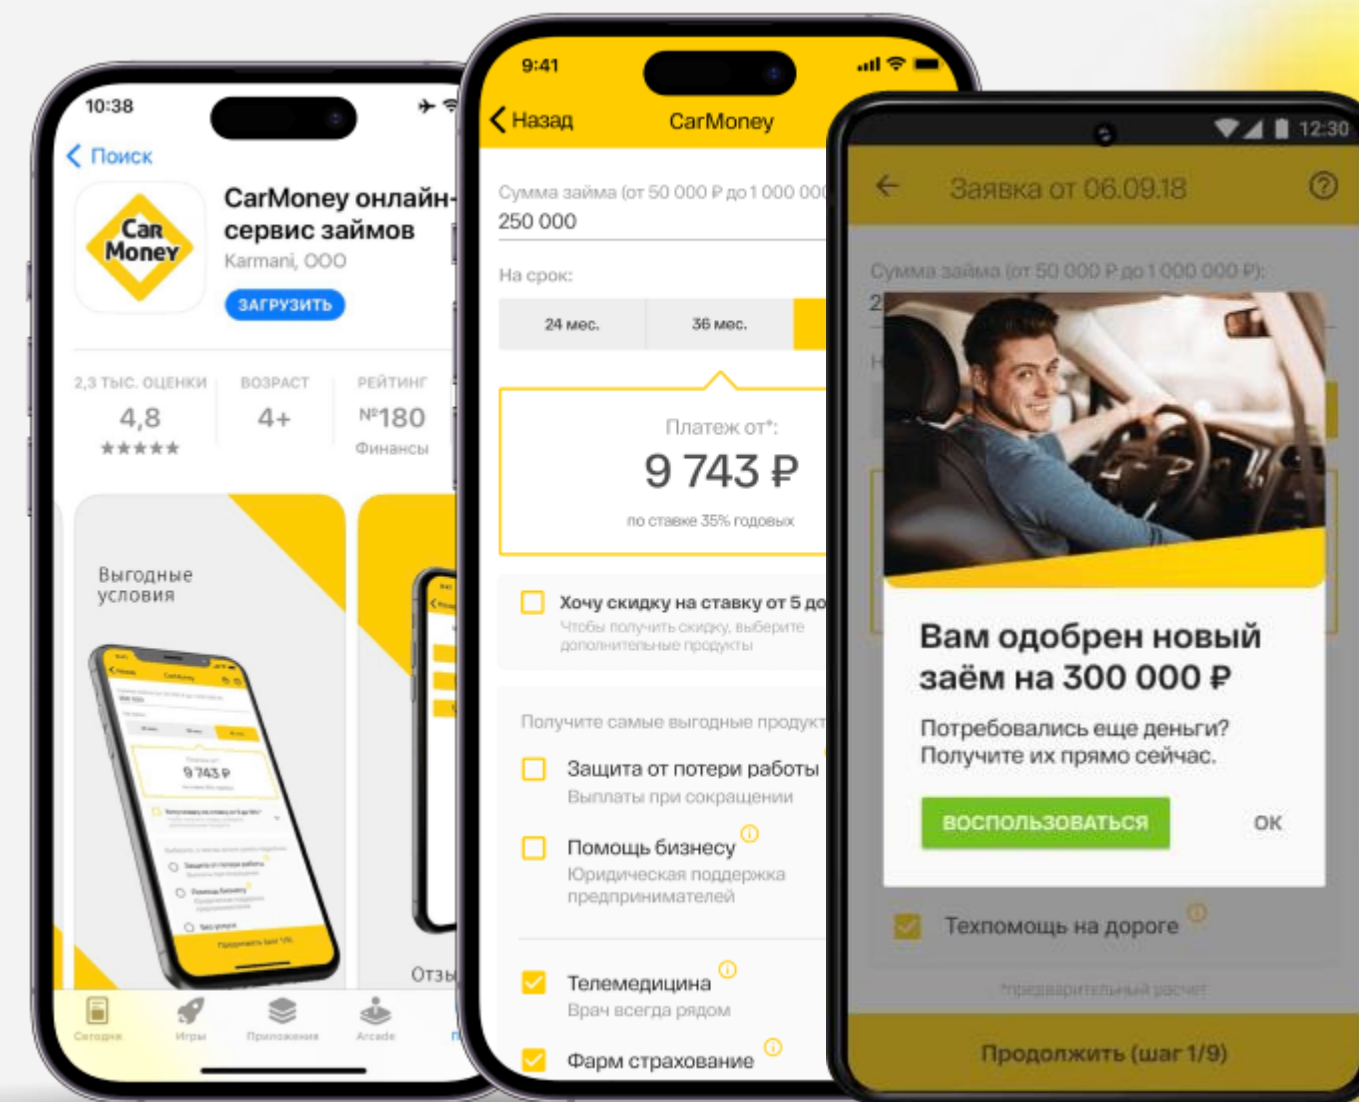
10:38

< Поиск

Car Money

CarMoney онлайн-сервис займов

Karmani, ООО

ЗАГРУЗИТЬ

2,3 ТЫС. ОЦЕНКИ
4,8
★★★★★

ВОЗРАСТ
4+

РЕЙТИНГ
№180
Финансы

Выгодные условия

9 743 ₽

Отзы

Сегодня Игры Приложения Arcade

9:41

< Назад CarMoney

Сумма займа (от 50 000 ₽ до 1 000 00
250 000

На срок:

24 мес. 36 мес.

Платеж от*:
9 743 ₽
по ставке 35% годовых

Хочу скидку на ставку от 5 до
Чтобы получить скидку, выберите дополнительные продукты

Получите самые выгодные продукт

Защита от потери работы
Выплаты при сокращении

Помощь бизнесу
Юридическая поддержка предпринимателей

Телемедицина
Врач всегда рядом

Фарм страхование

12:30

← Заявка от 06.09.18

Сумма займа (от 50 000 ₽ до 1 000 000 ₽):

Вам одобрен новый заём на 300 000 ₽

Потребовались еще деньги? Получите их прямо сейчас.

ВОСПОЛЬЗОВАТЬСЯ

ОК

Техпомощь на дороге

*предварительный расчет

Продолжить (шаг 1/9)